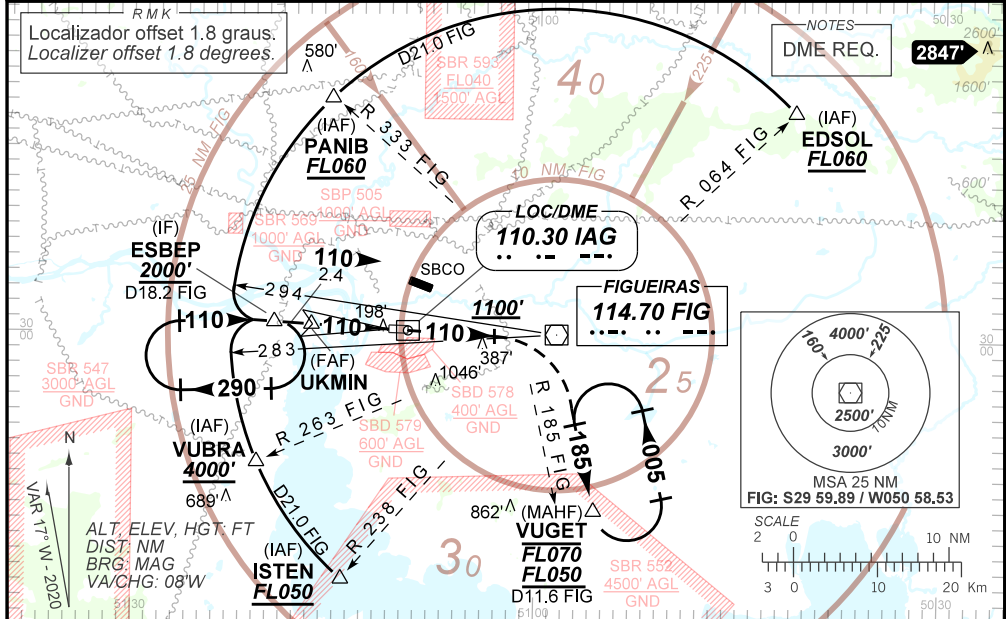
RMK
Localizador offset 1.8 graus.
Localizer offset 1.8 degrees.

NOTES
DME REQ.

2847'

580'
D21.0 FIG
160
SBR 593
FL040
1500' AGL
4 0
225
1600'
(IAF)
EDSOL
FL060
(IAF)
PANIB
FL060
R 333 FIG
R 064 FIG
25 NM FIG
10 NM FIG
600'
SBP 505
1500' AGL
GND
SBR 569
1000' AGL
GND
LOC/DME
110.30 IAG
(IF)
ESBEP
2000'
D18.2 FIG
110
2.4
SBCO
294
1100'
FIGUEIRAS
114.70 FIG
198'
110
110
110
283
290
(FAF)
UKMIN
387'
1046'
SBR 547
3000' AGL
GND
SBD 578
400' AGL
GND
R 185 FIG
2 5
(IAF)
VUBRA
4000'
R 263 FIG
SBD 579
600' AGL
GND
185
005
689'
N
VAR 17° W - 2020
D21.0 FIG
R 238 FIG
862'
(MAHF)
VUGET
FL070
FL050
D11.6 FIG
ALT, ELEV, HGT: FT
DIST: NM
BRG: MAG
VA/CHG: 08'W
(IAF)
ISTEN
FL050
3 0
SBR 552
4500' AGL
GND

4000'
160
225
2500'
10NM
3000'
MSA 25 NM
FIG: S29 59.89 / W050 58.53

SCALE
2 0 10 NM
3 0 10 20 Km